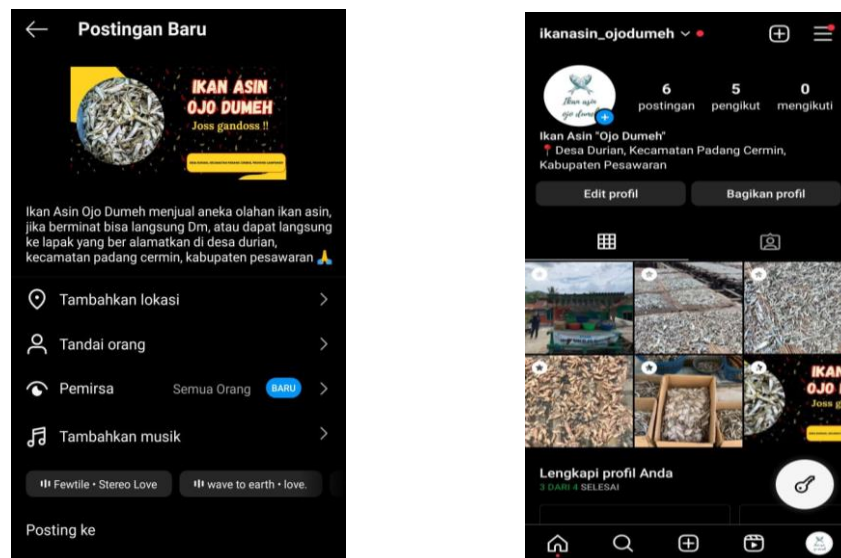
Postingan Baru

IKAN ASIN
OJO DUMEH
Joss gandoss !!

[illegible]

Ikan Asin Ojo Dumeh menjual aneka olahan ikan asin, jika berminat bisa langsung Dm, atau dapat langsung ke lapak yang ber alamatkan di desa durian, kecamatan padang cermin, kabupaten pesawaran 🙏

Tambahkan lokasi

Tandai orang

Pemirsa Semua Orang BARU

Tambahkan musik

Fewtile • Stereo Love
wave to earth • love.

Posting ke

ikanasin_ojodumeh

Ikan asin ojo dumeh

6 postingan
5 pengikut
0 mengikuti

Ikan Asin "Ojo Dumeh"
📍 Desa Durian, Kecamatan Padang Cermin, Kabupaten Pesawaran

Edit profil
Bagikan profil

IKAN
OJO D
Joss g

Lengkapi profil Anda
3 DARI 4 SELESAI